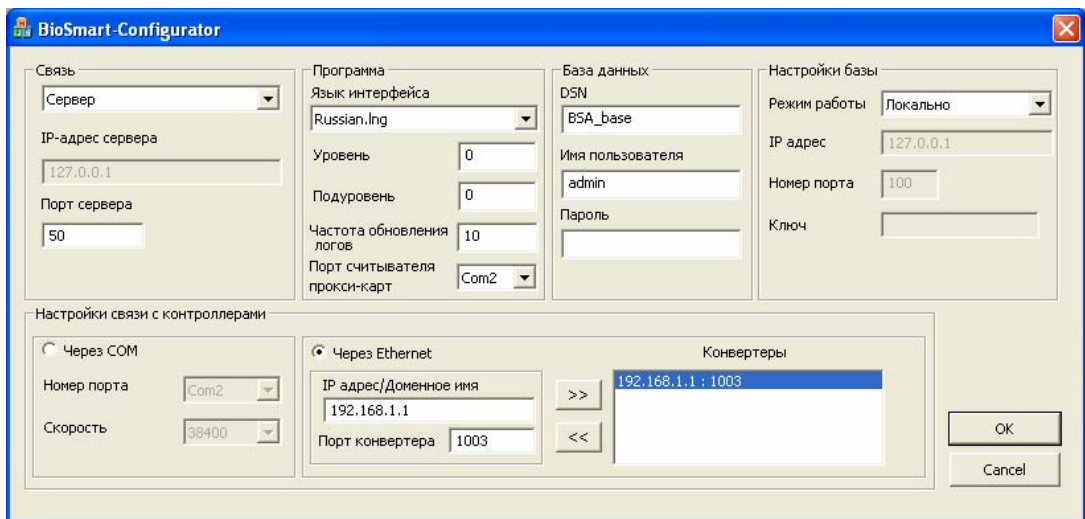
BioSmart-Configurator

Связь
Сервер
IP-адрес сервера
127.0.0.1
Порт сервера
50

Программа
Язык интерфейса
Russian.lng
Уровень 0
Подуровень 0
Частота обновления логов 10
Порт считывателя прокси-карт Com2

База данных
DSN
BSA_base
Имя пользователя
admin
Пароль

Настройки базы
Режим работы Локально
IP адрес 127.0.0.1
Номер порта 100
Ключ

Настройки связи с контроллерами
Через COM
Номер порта Com2
Скорость 38400

Через Ethernet
IP адрес/Доменное имя
192.168.1.1
Порт конвертера 1003
>>
<<
Конвертеры
192.168.1.1 : 1003

OK
Cancel